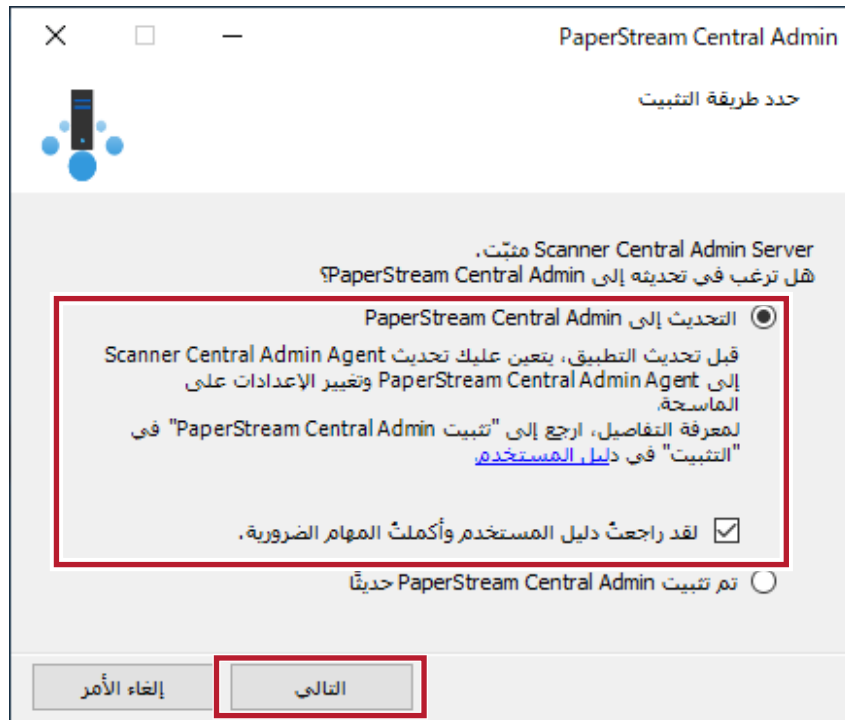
PaperStream Central Admin

حدد طريقة التثبيت

Scanner Central Admin Server مثبّت.
هل ترغب في تحديثه إلى PaperStream Central Admin؟

التحديث إلى PaperStream Central Admin

قبل تحديث التطبيق، يتعين عليك تحديث Scanner Central Admin Agent إلى PaperStream Central Admin Agent وتغيير الإعدادات على الماسحة.
لمعرفة التفاصيل، ارجع إلى "تثبيت PaperStream Central Admin" في "التثبيت" في دليل المستخدم.

لقد راجعتُ دليل المستخدم وأكملتُ المهام الضرورية.

تم تثبيت PaperStream Central Admin حديثًا

التالي

إلغاء الأمر